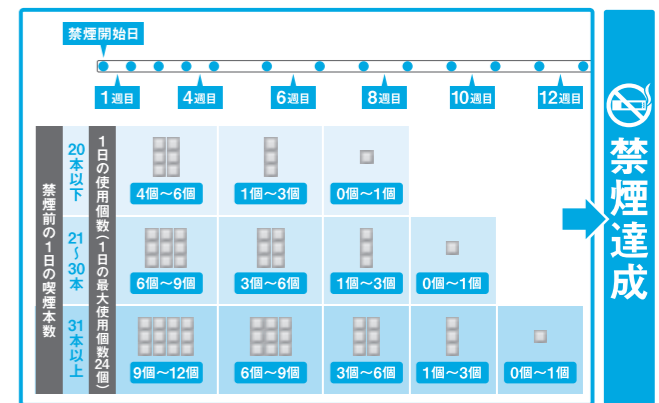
禁煙開始日

1週目
4週目
6週目
8週目
10週目
12週目

禁煙前の1日の喫煙本数

1日の使用個数(1日の最大使用個数24個)

| | | | | | |
|---|---|---|---|---|---|
| 20本以下 | 4個～6個 | 1個～3個 | 0個～1個 | | |
| 21～30本 | 6個～9個 | 3個～6個 | 1個～3個 | 0個～1個 | |
| 31本以上 | 9個～12個 | 6個～9個 | 3個～6個 | 1個～3個 | 0個～1個 |

禁煙達成